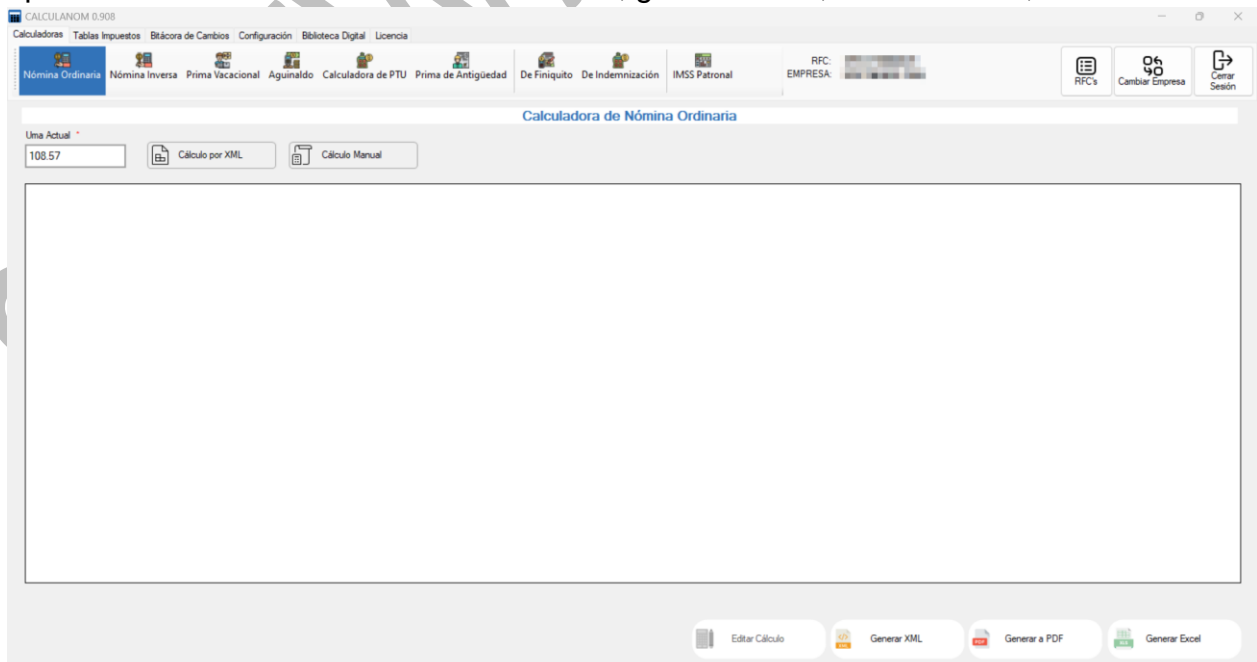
CALCULANOM 0.908

Calculadoras Tablas Impuestos Bitácora de Cambios Configuración Biblioteca Digital Licencia

Nómina Ordinaria Nómina Inversa Prima Vacacional Aguinaldo Calculadora de PTU Prima de Antigüedad De Finiquito De Indemnización IMSS Patronal

RFC:
EMPRESA:

RFC's Cambiar Empresa Cerrar Sesión

Calculadora de Nómina Ordinaria

Uma Actual *
108.57

Cálculo por XML Cálculo Manual

Editar Cálculo Generar XML Generar a PDF Generar Excel